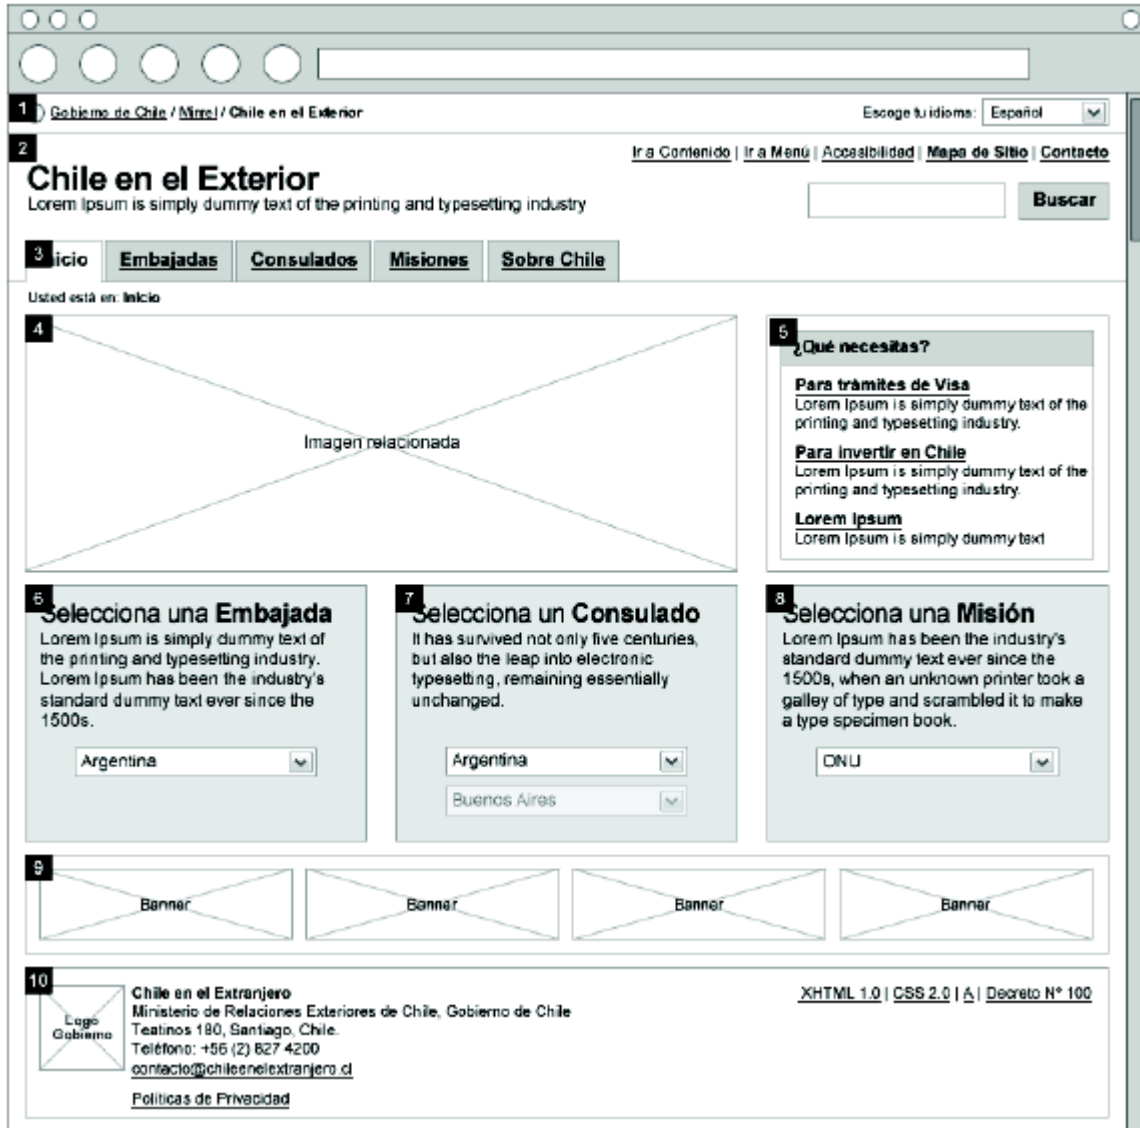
1 Gobierno de Chile / Minrel / Chile en el Exterior

Escoge tu idioma: Español

2

Ir a Contenido | Ir a Menú | Accesibilidad | Mapa de Sitio | Contacto

Chile en el Exterior

Lorem Ipsum is simply dummy text of the printing and typesetting industry

Buscar

3 Inicio | Embajadas | Consulados | Misiones | Sobre Chile

Usted está en: Inicio

4

Imagen relacionada

5 ¿Qué necesitas?

Para trámites de Visa
Lorem Ipsum is simply dummy text of the printing and typesetting industry.

Para invertir en Chile
Lorem Ipsum is simply dummy text of the printing and typesetting industry.

Lorem Ipsum
Lorem Ipsum is simply dummy text

6 Selecciona una Embajada
Lorem Ipsum is simply dummy text of the printing and typesetting industry. Lorem Ipsum has been the industry's standard dummy text ever since the 1500s.

Argentina

7 Selecciona un Consulado
It has survived not only five centuries, but also the leap into electronic typesetting, remaining essentially unchanged.

Argentina

Buenos Aires

8 Selecciona una Misión
Lorem Ipsum has been the industry's standard dummy text ever since the 1500s, when an unknown printer took a galley of type and scrambled it to make a type specimen book.

ONU

9

Banner | Banner | Banner | Banner

10

Logo Gobierno

Chile en el Extranjero
Ministerio de Relaciones Exteriores de Chile, Gobierno de Chile
Teatinos 180, Santiago, Chile.
Teléfono: +56 (2) 827 4200
contacto@chileenelextranjero.cl

Políticas de Privacidad

XHTML 1.0 | CSS 2.0 | A | Decreto N° 100